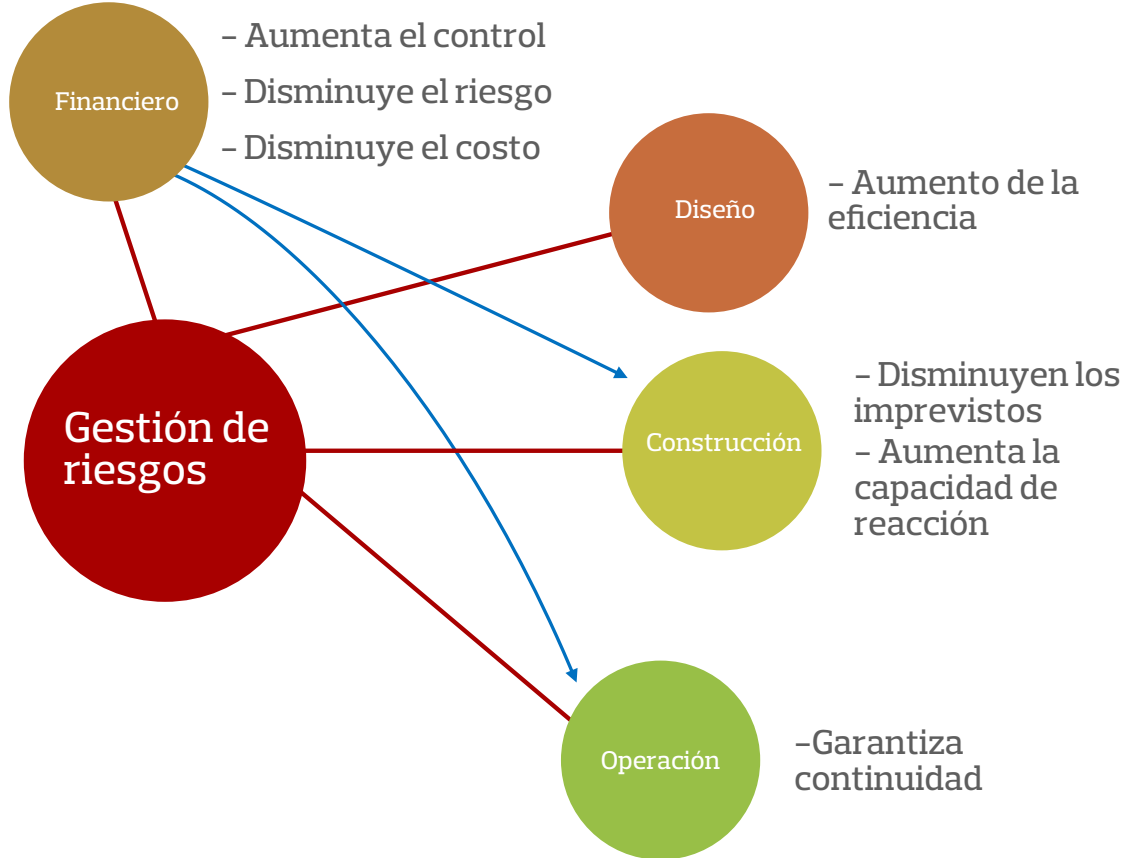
Financiero

– Aumenta el control
– Disminuye el riesgo
– Disminuye el costo

Diseño

– Aumento de la eficiencia

Gestión de riesgos

Construcción

– Disminuyen los imprevistos
– Aumenta la capacidad de reacción

Operación

–Garantiza continuidad